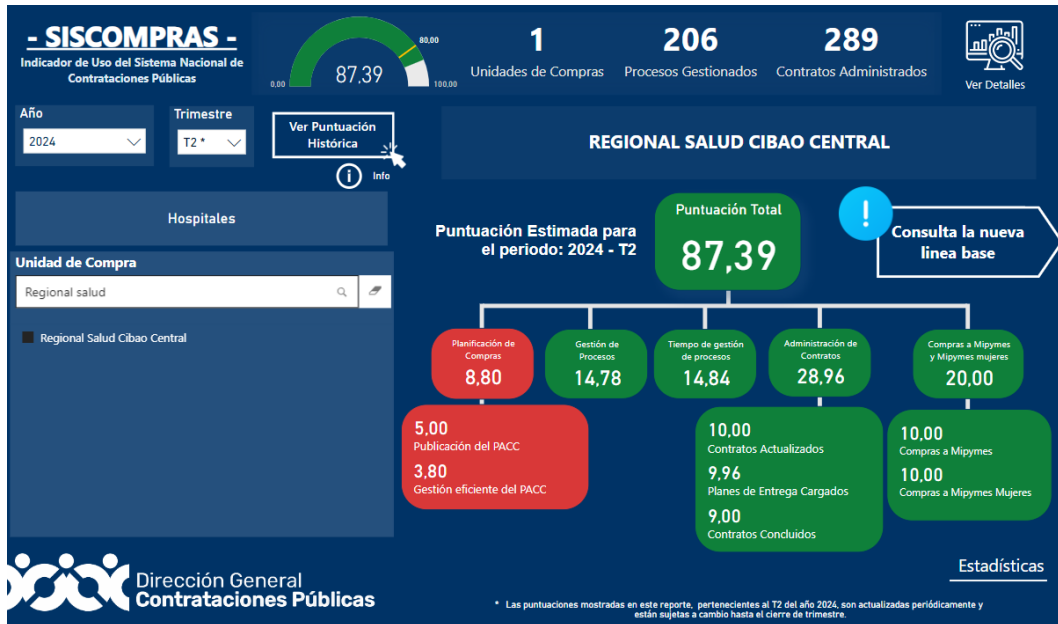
- SISCOMPRAS -
Indicador de Uso del Sistema Nacional de Contrataciones Públicas

0,00 80,00 100,00
87,39

1
Unidades de Compras

206
Procesos Gestionados

289
Contratos Administrados

Ver Detalles

Año
2024

Trimestre
T2 *

Ver Puntuación Histórica

Info

REGIONAL SALUD CIBAO CENTRAL

Hospitales

Unidad de Compra
Regional salud

Regional Salud Cibao Central

Puntuación Estimada para el periodo: 2024 - T2

Puntuación Total
87,39

Consulta la nueva linea base

Planificación de Compras
8,80

Gestión de Procesos
14,78

Tiempo de gestión de procesos
14,84

Administración de Contratos
28,96

Compras a Mipymes y Mipymes mujeres
20,00

5,00
Publicación del PACC
3,80
Gestión eficiente del PACC

10,00
Contratos Actualizados
9,96
Planes de Entrega Cargados
9,00
Contratos Concluidos

10,00
Compras a Mipymes
10,00
Compras a Mipymes Mujeres

Dirección General
Contrataciones Públicas

Estadísticas

* Las puntuaciones mostradas en este reporte, pertenecientes al T2 del año 2024, son actualizadas periódicamente y están sujetas a cambio hasta el cierre de trimestre.